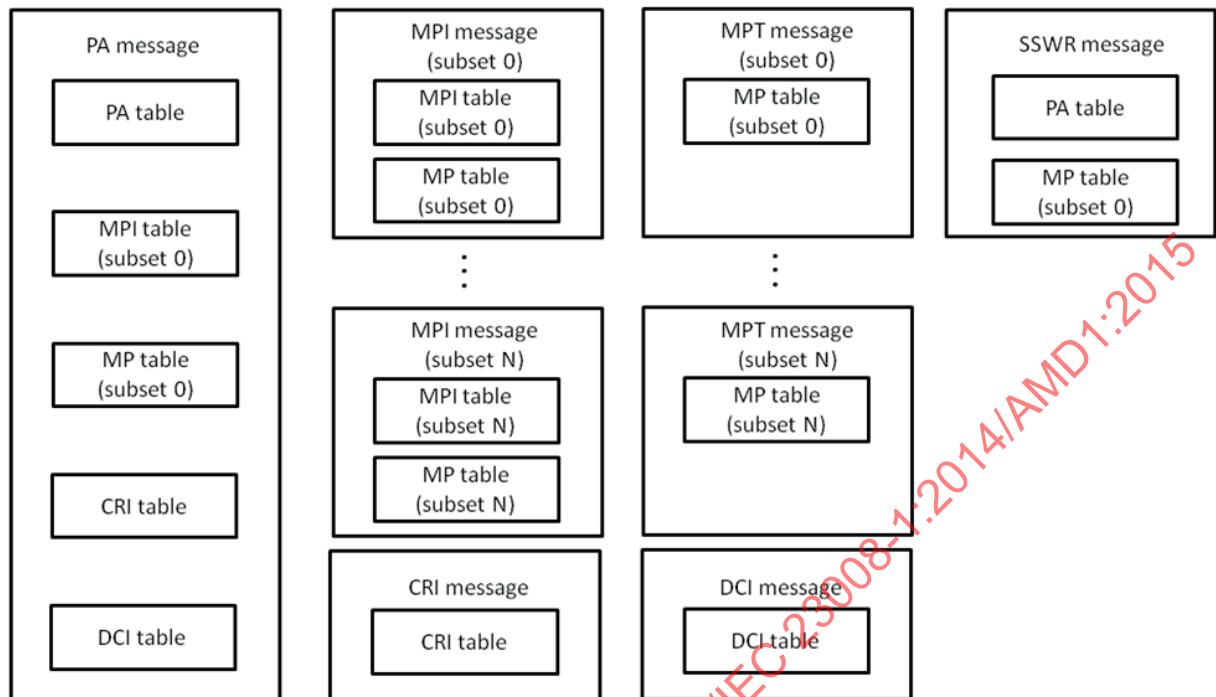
PA message

PA table

MPI table (subset 0)

MP table (subset 0)

CRI table

DCI table

MPI message (subset 0)

MPI table (subset 0)

MP table (subset 0)

⋮

MPI message (subset N)

MPI table (subset N)

MP table (subset N)

CRI message

CRI table

MPT message (subset 0)

MP table (subset 0)

⋮

MPT message (subset N)

MP table (subset N)

DCI message

DCI table

SSWR message

PA table

MP table (subset 0)

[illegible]IEC 23008-1:2014/AMD1:2015